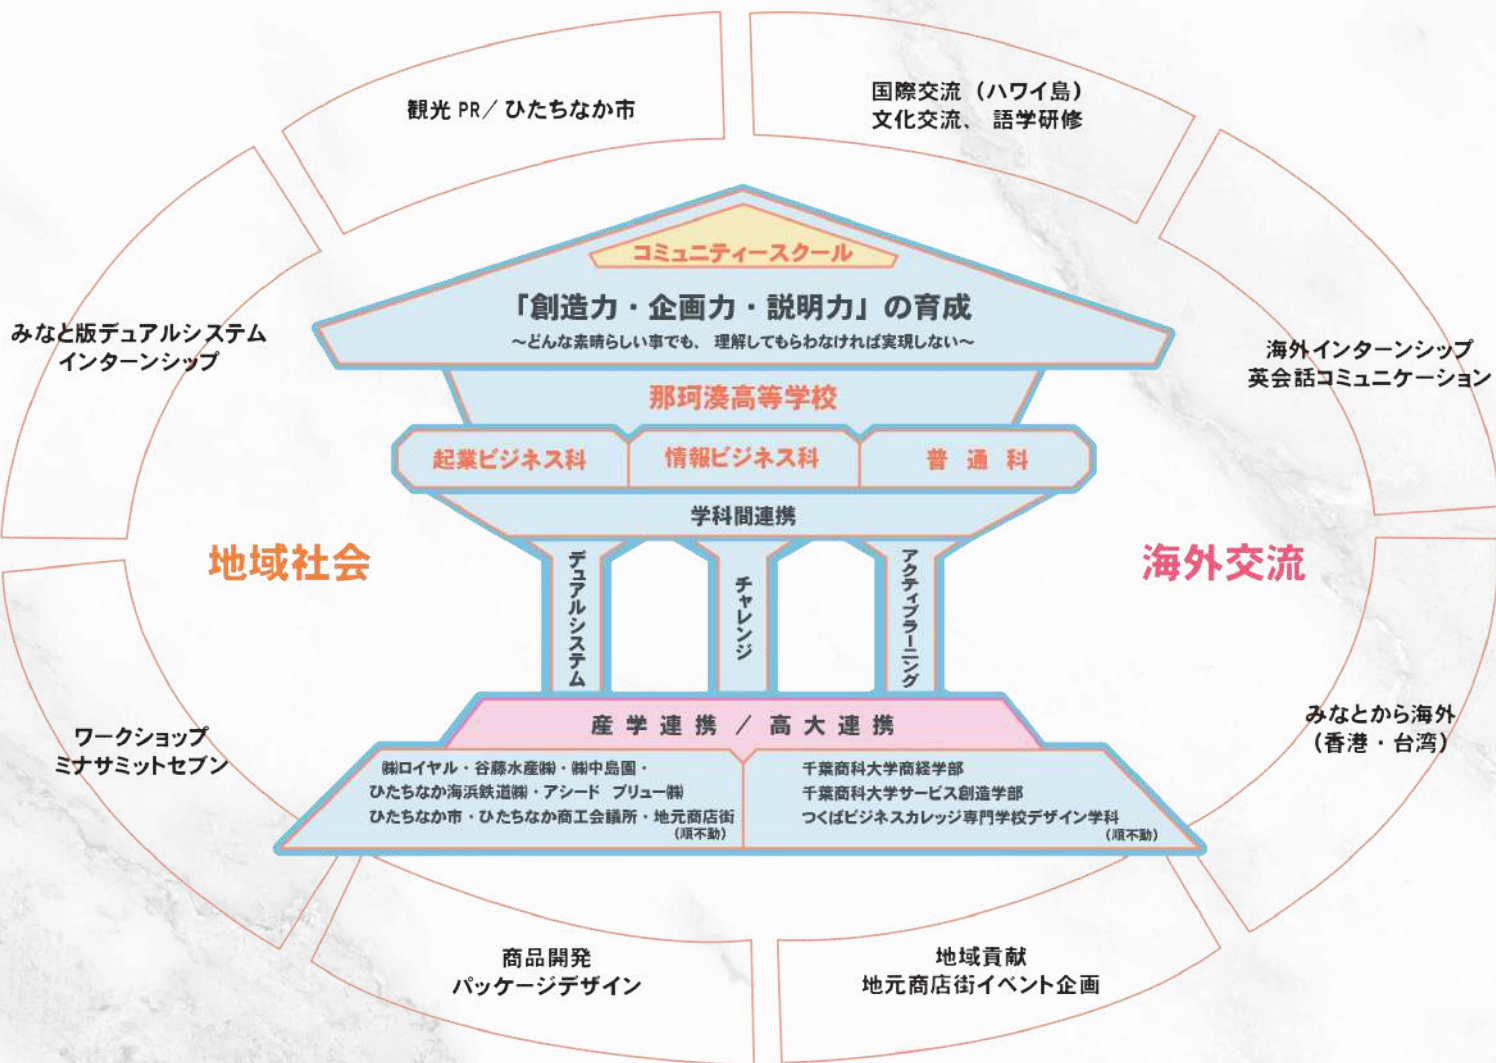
観光 PR／ひたちなか市

国際交流（ハワイ島）
文化交流、語学研修

みなと版デュアルシステム
インターンシップ

海外インターンシップ
英会話コミュニケーション

コミュニティースクール

「創造力・企画力・説明力」の育成
～どんな素晴らしい事でも、理解してもらわなければ実現しない～

那珂湊高等学校

起業ビジネス科

情報ビジネス科

普通科

学科間連携

地域社会

海外交流

デュアルシステム

チャレンジ

アクティブラーニング

産学連携／高大連携

㈱ロイヤル・谷藤水産㈱・㈱中島園・
ひたちなか海浜鉄道㈱・アシード ブリュー㈱
ひたちなか市・ひたちなか商工会議所・地元商店街
（順不動）

千葉商科大学商経学部
千葉商科大学サービス創造学部
つくばビジネスカレッジ専門学校デザイン学科
（順不動）

ワークショップ
ミナサミットセブン

みなとから海外
（香港・台湾）

商品開発
パッケージデザイン

地域貢献
地元商店街イベント企画